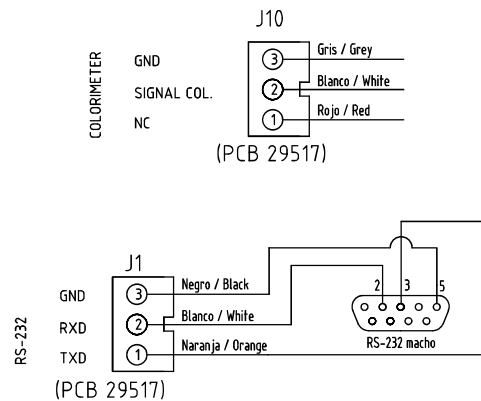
J10

COLORIMETER

GND

SIGNAL COL.

NC

3 Gris / Grey

2 Blanco / White

1 Rojo / Red

(PCB 29517)

J1

RS-232

GND

RXD

TXD

3 Negro / Black

2 Blanco / White

1 Naranja / Orange

(PCB 29517)

2 3 5

RS-232 macho